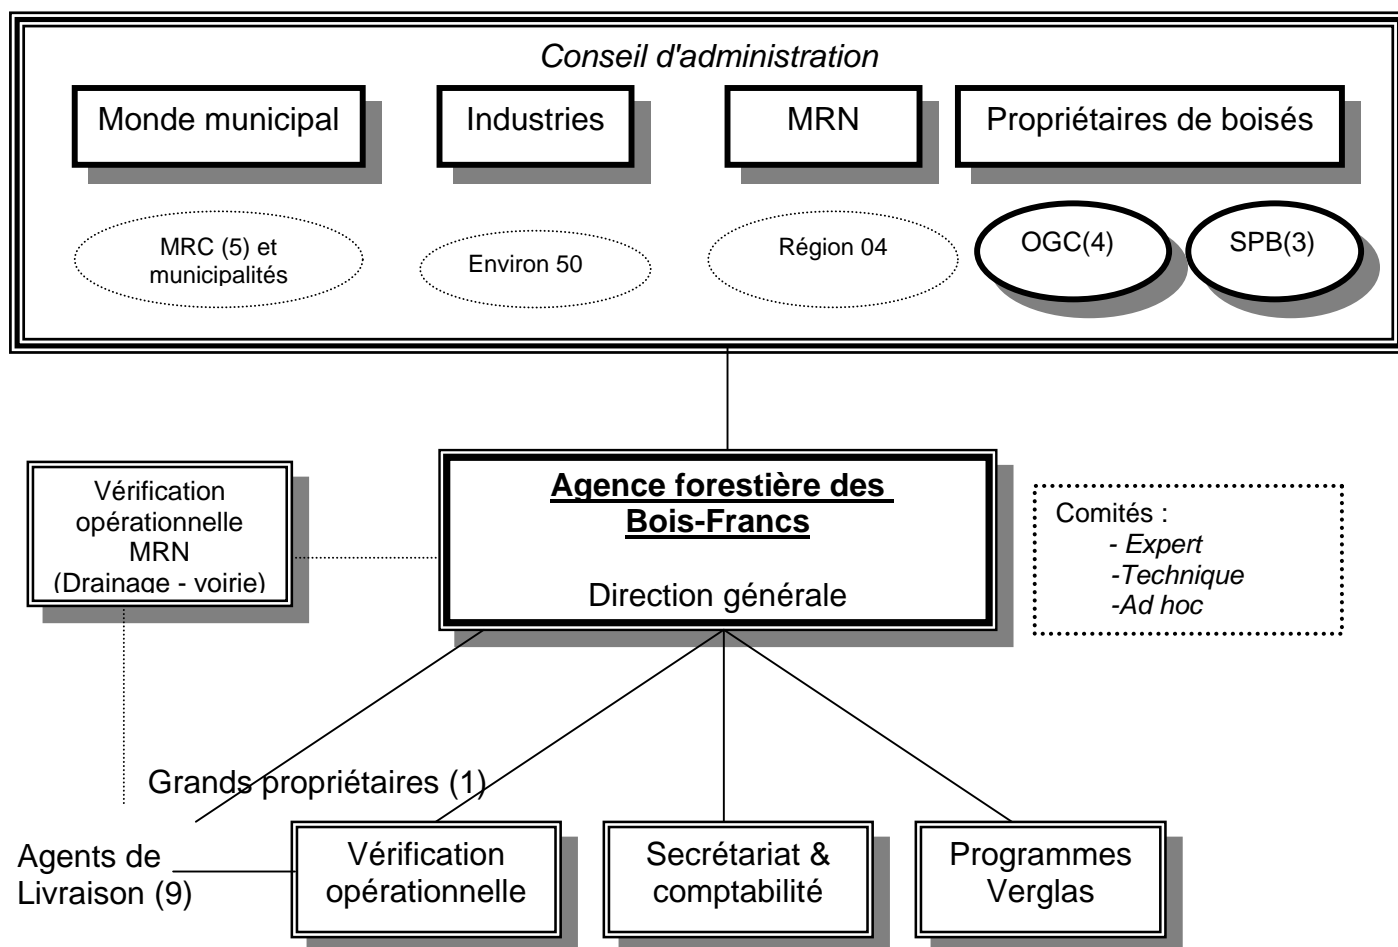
Conseil d'administration

Monde municipal

Industries

MRN

Propriétaires de boisés

MRC (5) et municipalités

Environ 50

Région 04

OGC(4)

SPB(3)

Vérification opérationnelle MRN (Drainage - voirie)

Agence forestière des Bois-Francs

Direction générale

Comités :
- Expert
-Technique
-Ad hoc

Grands propriétaires (1)

Agents de Livraison (9)

Vérification opérationnelle

Secrétariat & comptabilité

Programmes Verglas